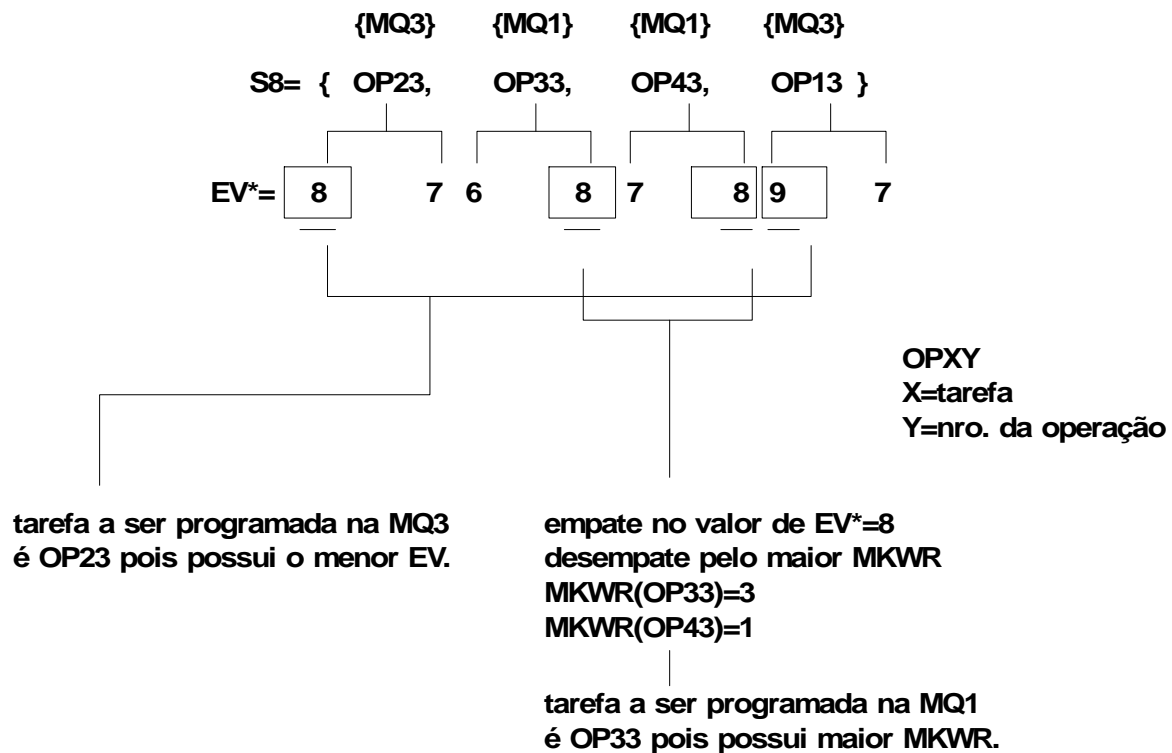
{MQ3} {MQ1} {MQ1} {MQ3}

S8= { OP23, OP33, OP43, OP13 }

EV*= 8 7 6 8 7 8 9 7

OPXY
X=tarefa
Y=nro. da operação

tarefa a ser programada na MQ3
é OP23 pois possui o menor EV.

empate no valor de EV*=8
desempate pelo maior MKWR
MKWR(OP33)=3
MKWR(OP43)=1

tarefa a ser programada na MQ1
é OP33 pois possui maior MKWR.